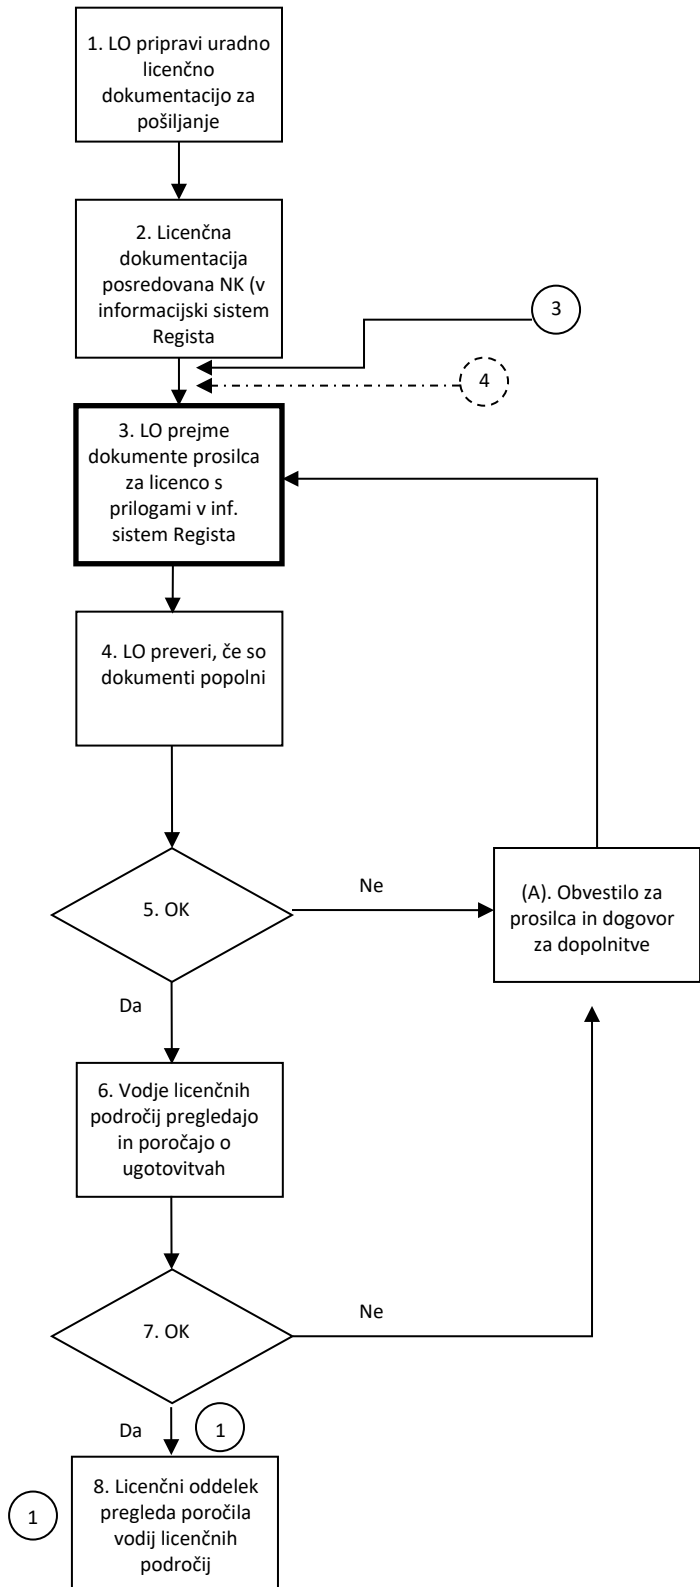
1. LO pripravi uradno licenčno dokumentacijo za pošiljanje

2. Licenčna dokumentacija posredovana NK (v informacijski sistem Regista

3

4

3. LO prejme dokumente prosilca za licenco s prilogami v inf. sistem Regista

4. LO preveri, če so dokumenti popolni

5. OK

Ne

(A). Obvestilo za prosilca in dogovor za dopolnitve

Da

6. Vodje licenčnih področij pregledajo in poročajo o ugotovitvah

7. OK

Ne

Da

1

1

8. Licenčni oddelek pregleda poročila vodij licenčnih področij